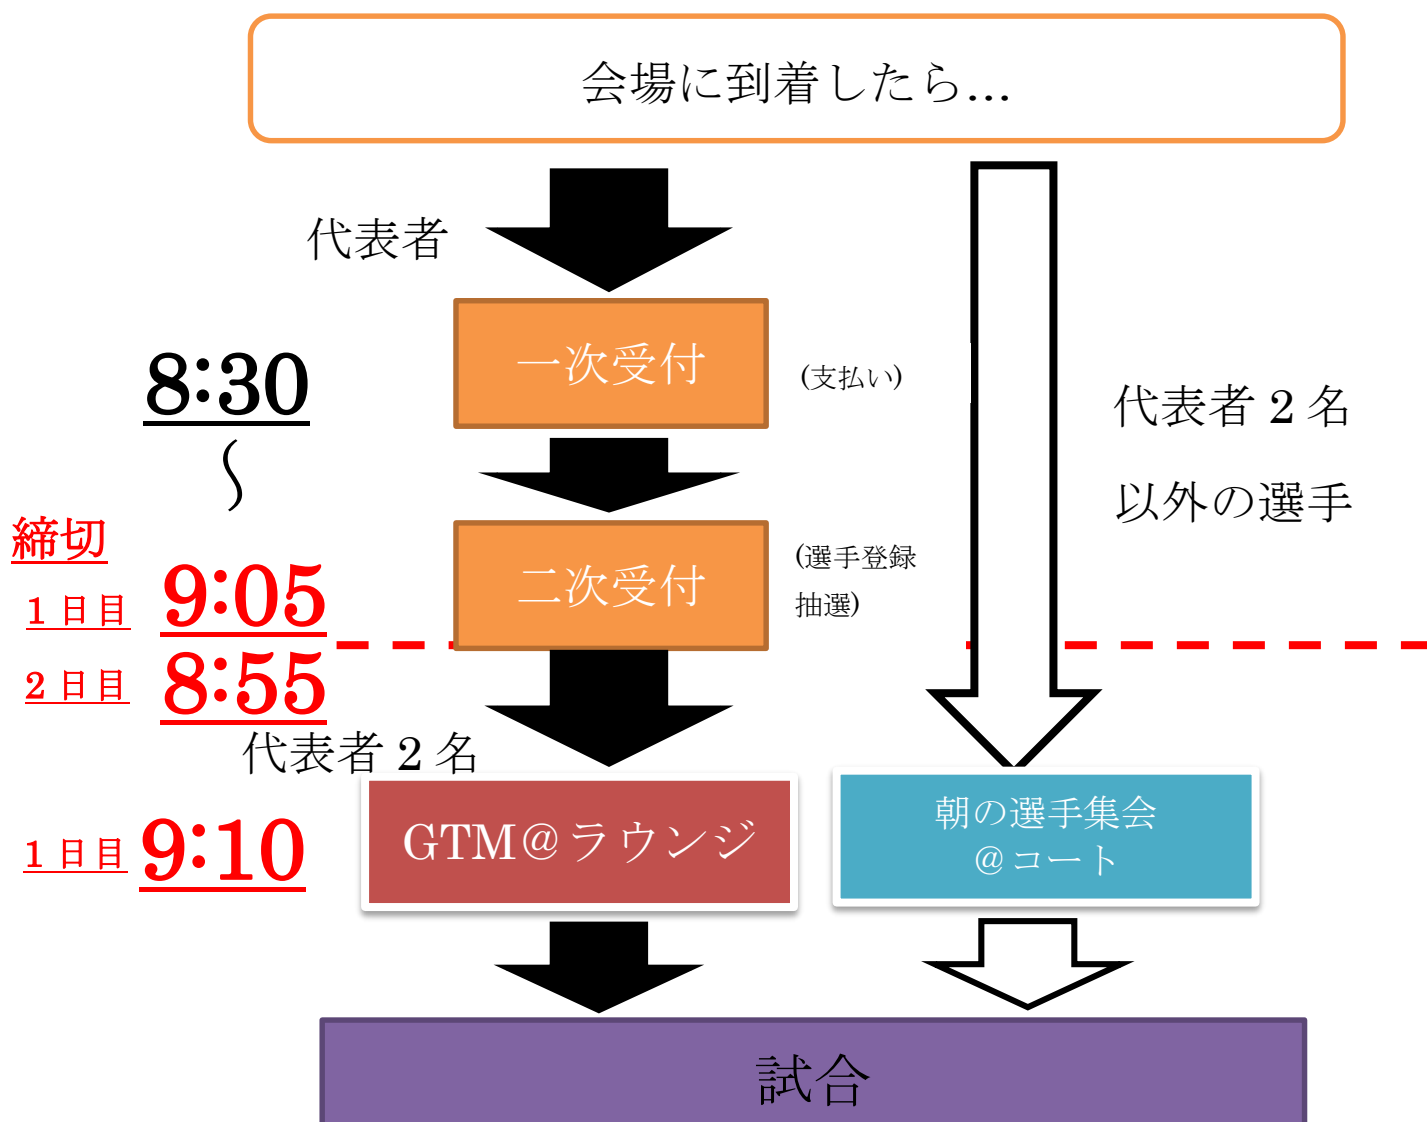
会場に到着したら...

代表者

8:30

〜

一次受付

(支払い)

締切

1日目 9:05

2日目 8:55

二次受付

(選手登録
抽選)

代表者２名
以外の選手

代表者２名

1日目 9:10

GTM@ラウンジ

朝の選手集会
@コート

試合